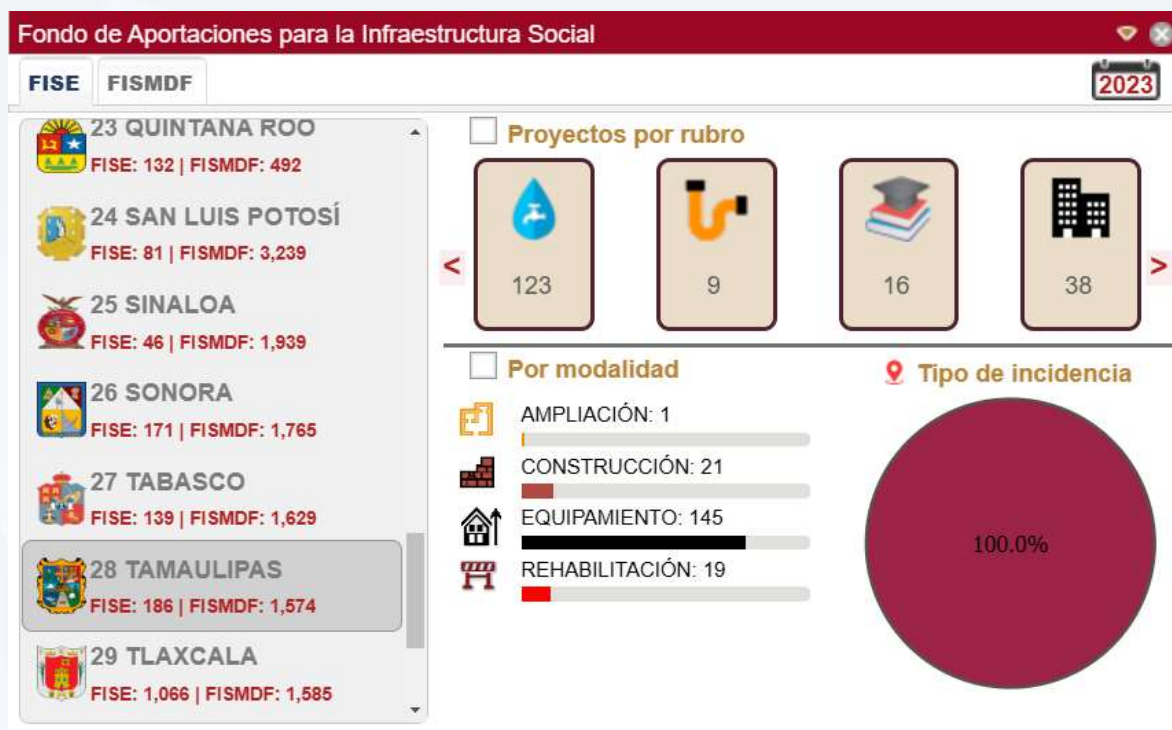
Fondo de Aportaciones para la Infraestructura Social

FISE FISMDF 2023

23 QUINTANA ROO
FISE: 132 | FISMDF: 492

24 SAN LUIS POTOSÍ
FISE: 81 | FISMDF: 3,239

25 SINALOA
FISE: 46 | FISMDF: 1,939

26 SONORA
FISE: 171 | FISMDF: 1,765

27 TABASCO
FISE: 139 | FISMDF: 1,629

28 TAMAULIPAS
FISE: 186 | FISMDF: 1,574

29 TLAXCALA
FISE: 1,066 | FISMDF: 1,585

Proyectos por rubro

<

123

9

16

38

>

Por modalidad

AMPLIACIÓN: 1

CONSTRUCCIÓN: 21

EQUIPAMIENTO: 145

REHABILITACIÓN: 19

Tipo de incidencia

100.0%